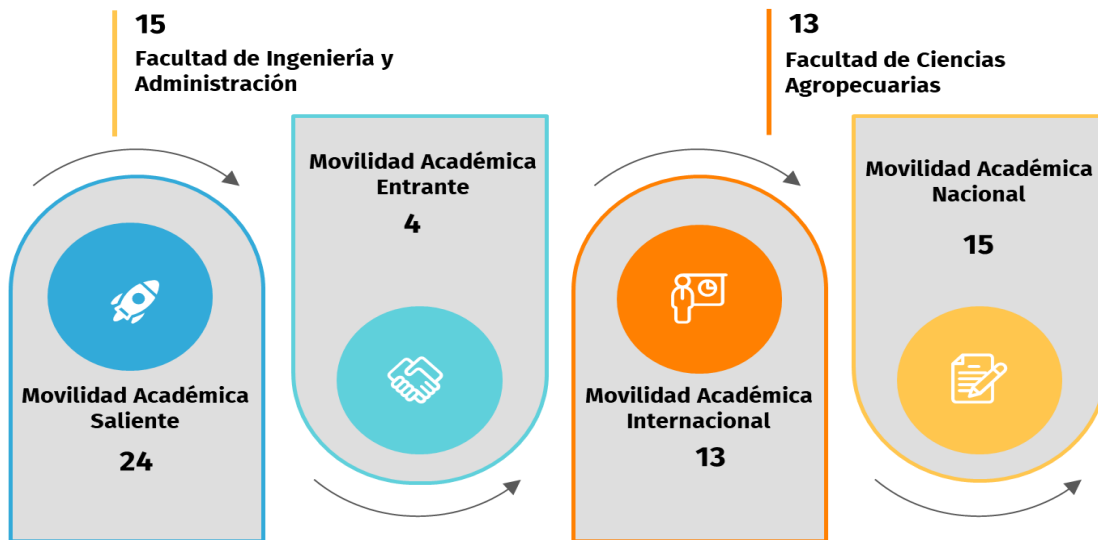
15
Facultad de Ingeniería y Administración

Movilidad Académica Saliente
24

Movilidad Académica Entrante
4

13
Facultad de Ciencias Agropecuarias

Movilidad Académica Internacional
13

Movilidad Académica Nacional
15